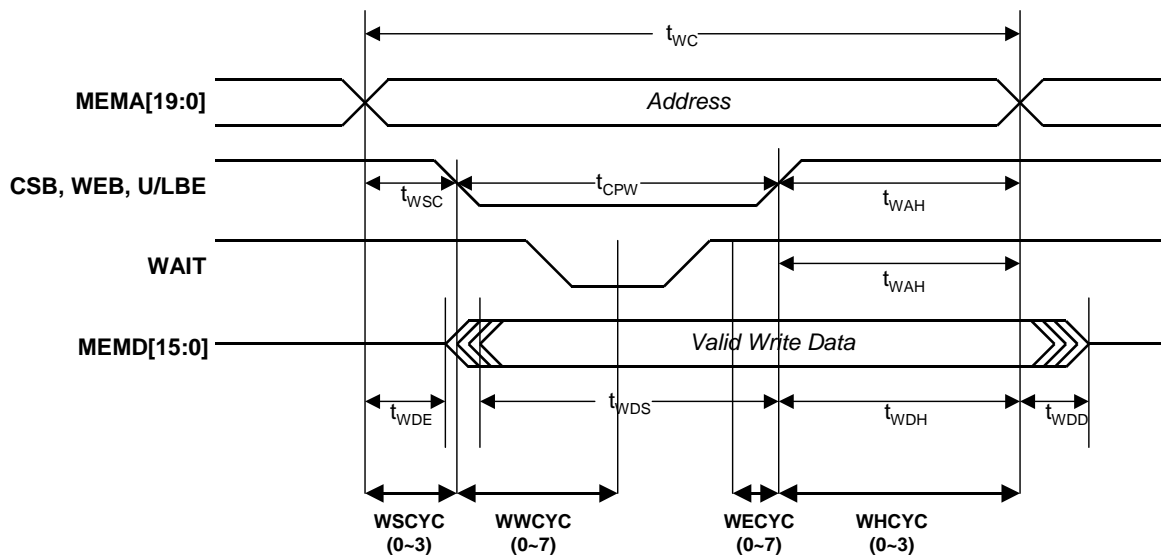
$t_{WC}$

MEMA[19:0]

Address

CSB, WEB, U/LBE

$t_{WSC}$

$t_{CPW}$

$t_{WAH}$

WAIT

$t_{WAH}$

MEMD[15:0]

Valid Write Data

$t_{WDE}$

$t_{WDS}$

$t_{WDH}$

$t_{WDD}$

WSCYC (0~3)

WWCYC (0~7)

WECYC (0~7)

WHCYC (0~3)